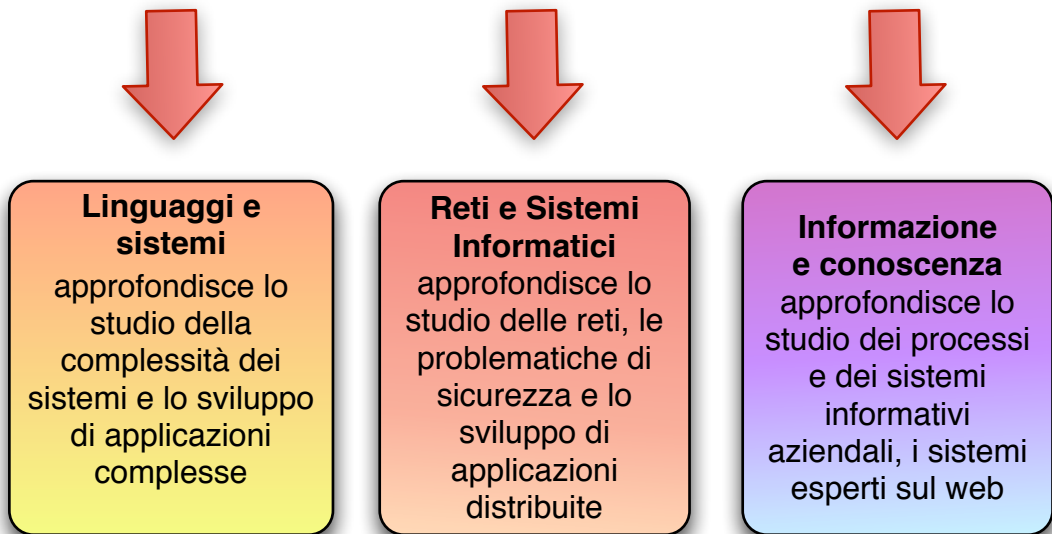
Linguaggi e sistemi
approfondisce lo studio della complessità dei sistemi e lo sviluppo di applicazioni complesse

Reti e Sistemi Informatici
approfondisce lo studio delle reti, le problematiche di sicurezza e lo sviluppo di applicazioni distribuite

Informazione e conoscenza
approfondisce lo studio dei processi e dei sistemi informativi aziendali, i sistemi esperti sul web